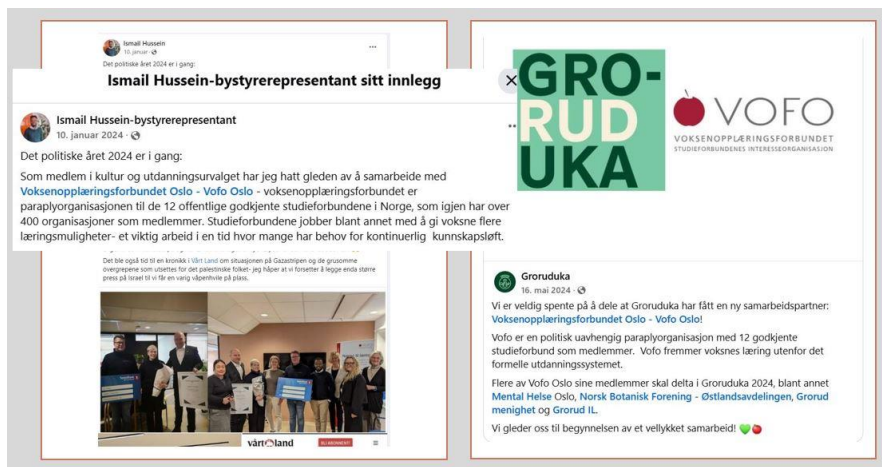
Ismail Hussein
10. januar

Det politiske året 2024 er i gang:

Ismail Hussein-bystyrerepresentant sitt innlegg

Ismail Hussein-bystyrerepresentant
10. januar 2024 ·

Det politiske året 2024 er i gang:

Som medlem i kultur og utdanningsurvalget har jeg hatt gleden av å samarbeide med Voksenopplæringsforbundet Oslo - Vofo Oslo - voksenopplæringsforbundet er paraplyorganisasjonen til de 12 offentlige godkjente studieforbundene i Norge, som igjen har over 400 organisasjoner som medlemmer. Studieforbundene jobber blant annet med å gi voksne flere læringsmuligheter- et viktig arbeid i en tid hvor mange har behov for kontinuerlig kunnskapsløft.

Det ble også tid til en kronikk i Vårt Land om situasjonen på Gazastripen og de grusomme overgrepene som utsettes for det palestinske folket- jeg håper at vi forsetter å legge enda større press på Israel til vi får en varig våpenhvile på plass.

vårt land

GRO-RUD UKA

VOFO
VOKSENOPPLÆRINGSFORBUNDET
STUDIEFORBUNDENES INTERESSEORGANISASJON

Groruduka
16. mai 2024 ·

Vi er veldig spente på å dele at Groruduka har fått en ny samarbeidspartner: Voksenopplæringsforbundet Oslo - Vofo Oslo!

Vofo er en politisk uavhengig paraplyorganisasjon med 12 godkjente studieforbund som medlemmer. Vofo fremmer voksnes læring utenfor det formelle utdanningssystemet.

Flere av Vofo Oslo sine medlemmer skal delta i Groruduka 2024, blant annet Mental Helse Oslo, Norsk Botanisk Forening - Østlandsavdelingen, Grorud menighet og Grorud IL.

Vi gleder oss til begynnelsen av et vellykket samarbeid!